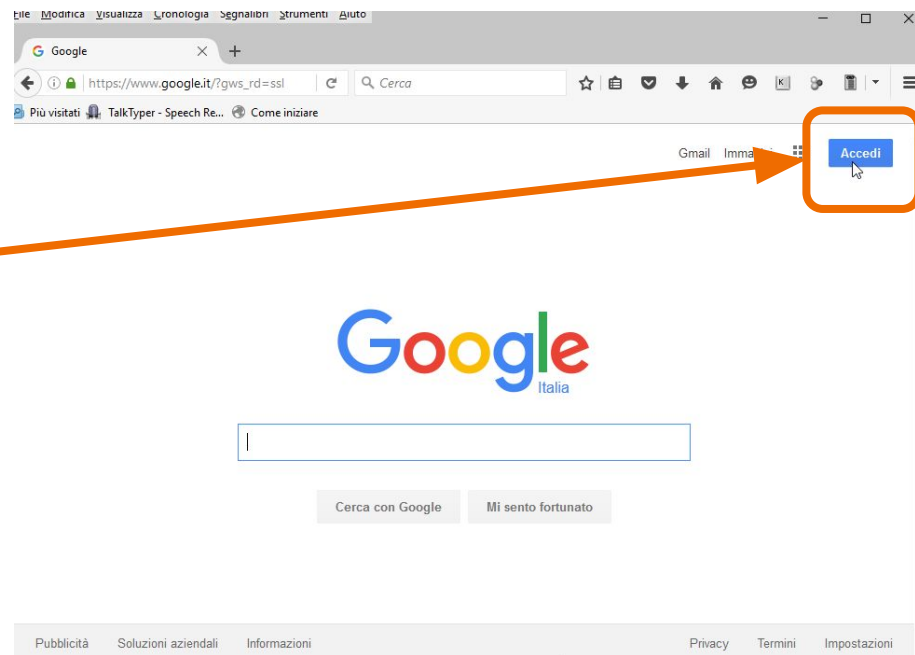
File Modifica Visualizza Cronologia Segnalibri Strumenti Aiuto

Google

https://www.google.it/?gws_rd=ssl

Cerca

Più visitati TalkTyper - Speech Re... Come iniziare

Gmail Imma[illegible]

Accedi

Google
Italia

Cerca con Google Mi sento fortunato

Pubblicità Soluzioni aziendali Informazioni

Privacy Termini Impostazioni